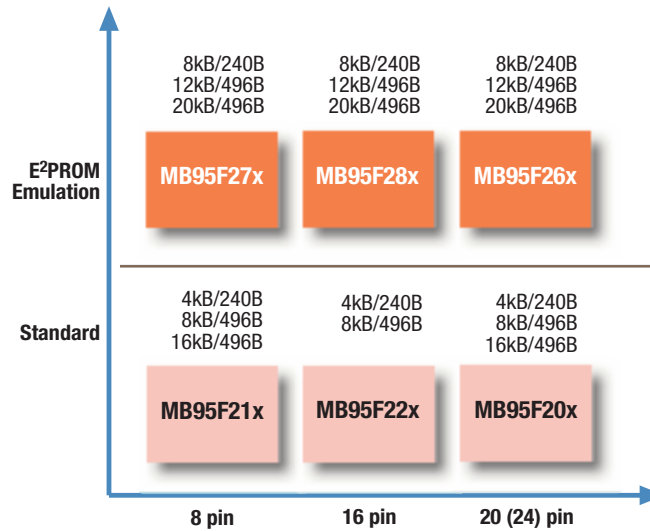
8kB/240B
12kB/496B
20kB/496B

8kB/240B
12kB/496B
20kB/496B

8kB/240B
12kB/496B
20kB/496B

E$^2$PROM Emulation

MB95F27x

MB95F28x

MB95F26x

Standard

4kB/240B
8kB/496B
16kB/496B

4kB/240B
8kB/496B

4kB/240B
8kB/496B
16kB/496B

MB95F21x

MB95F22x

MB95F20x

8 pin

16 pin

20 (24) pin